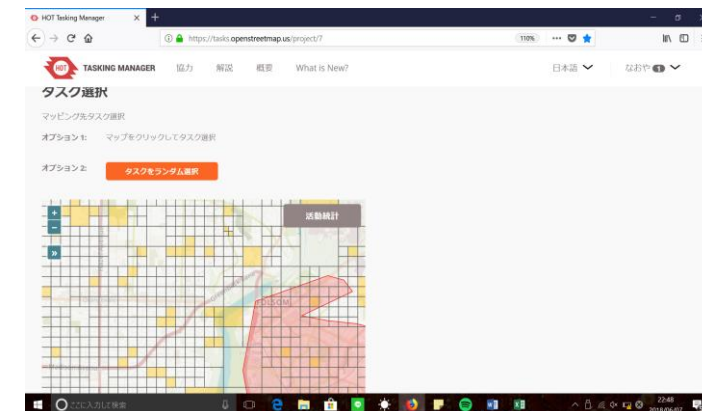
HOT Tasking Manager

https://tasks.openstreetmap.us/project/7

110%

TASKING MANAGER 協力 解説 概要 What is New?

日本語 なおや 1

タスク選択

マッピング先タスク選択

オプション 1: マップをクリックしてタスク選択

オプション 2: タスクをランダム選択

+
−
»

活動統計

ここに入力して検索

22:48
2018/06/07